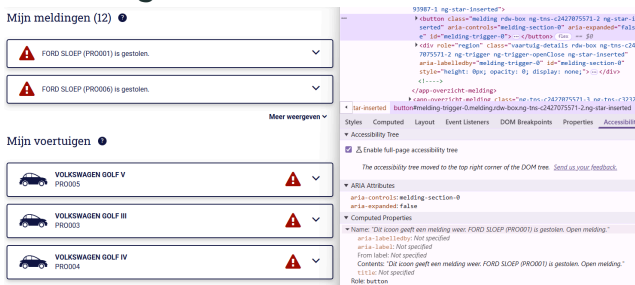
Mijn meldingen (12)

FORD SLOEP (PRO001) is gestolen.

FORD SLOEP (PRO006) is gestolen.

Meer weergeven

Mijn voertuigen

VOLKSWAGEN GOLF V
PRO005

VOLKSWAGEN GOLF III
PRO003

VOLKSWAGEN GOLF IV
PRO004

93987-1 ng-star-inserted">
▸<button class="melding rdw-box ng-tns-c2427075571-2 ng-star-inserted" aria-controls="melding-section-0" aria-expanded="false" id="melding-trigger-0"> ⋯ </button> flex == $0
▸<div role="region" class="vaartuig-details rdw-box ng-tns-c2427075571-2 ng-trigger ng-trigger-openClose ng-star-inserted" aria-labelledby="melding-trigger-0" id="melding-section-0" style="height: 0px; opacity: 0; display: none;"> ⋯ </div>
<!---->
</app-overzicht-melding>
▸<app-overzicht-melding _ngcontent-ng-c3232 class="ng-tns-c2427075571-3 ng-star-inserted"

tar-inserted button#melding-trigger-0.melding.rdw-box.ng-tns-c2427075571-2.ng-star-inserted

Styles Computed Layout Event Listeners DOM Breakpoints Properties Accessibili

▼ Accessibility Tree
Enable full-page accessibility tree
The accessibility tree moved to the top right corner of the DOM tree. Send us your feedback.

▼ ARIA Attributes
aria-controls: melding-section-0
aria-expanded: false

▼ Computed Properties
▼ Name: "Dit icoon geeft een melding weer. FORD SLOEP (PRO001) is gestolen. Open melding."
aria-labelledby: Not specified
aria-label: Not specified
From label: Not specified
Contents: "Dit icoon geeft een melding weer. FORD SLOEP (PRO001) is gestolen. Open melding."
title: Not specified
Role: button